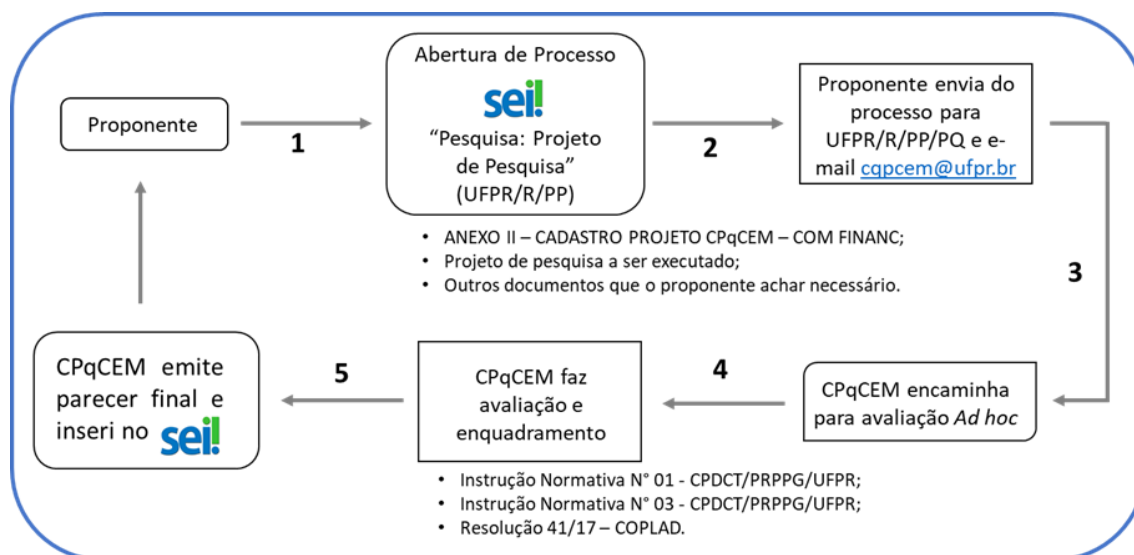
Proponente

1

Abertura de Processo

sei!

"Pesquisa: Projeto de Pesquisa"

(UFPR/R/PP)

2

Proponente envia do processo para UFPR/R/PP/PQ e e-mail cqpcem@ufpr.br

- ANEXO II – CADASTRO PROJETO CPqCEM – COM FINANC;
- Projeto de pesquisa a ser executado;
- Outros documentos que o proponente achar necessário.

3

CPqCEM encaminha para avaliação *Ad hoc*

4

CPqCEM faz avaliação e enquadramento

5

CPqCEM emite parecer final e inseri no sei!

- Instrução Normativa N° 01 - CPDCT/PRPPG/UFPR;
- Instrução Normativa N° 03 - CPDCT/PRPPG/UFPR;
- Resolução 41/17 – COPLAD.